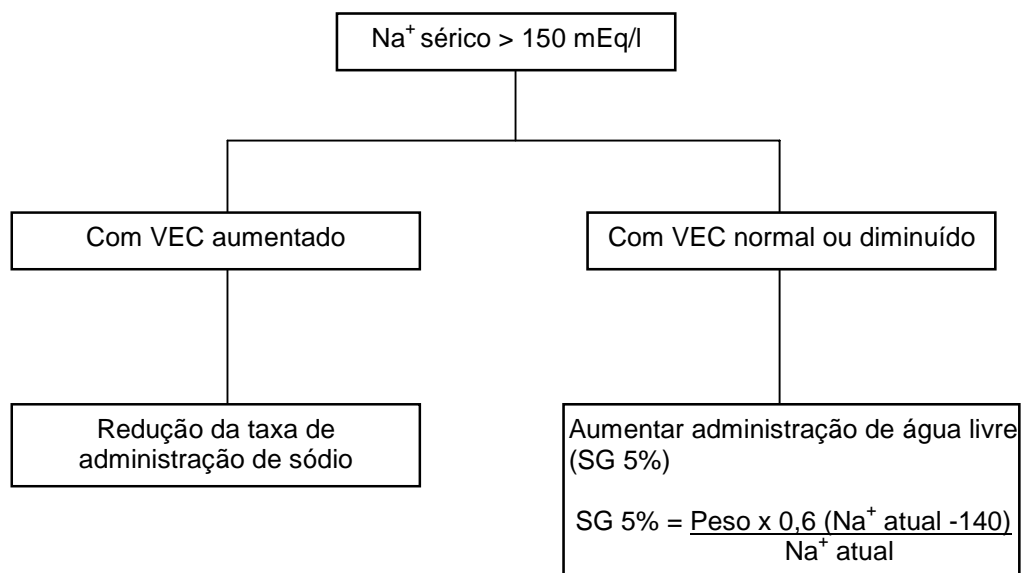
$Na^+$ sérico > 150 mEq/l

Com VEC aumentado

Com VEC normal ou diminuído

Redução da taxa de administração de sódio

Aumentar administração de água livre (SG 5%)

SG 5% = $\frac{\text{Peso x 0,6 (}Na^+\text{ atual -140)}}{Na^+\text{ atual}}$